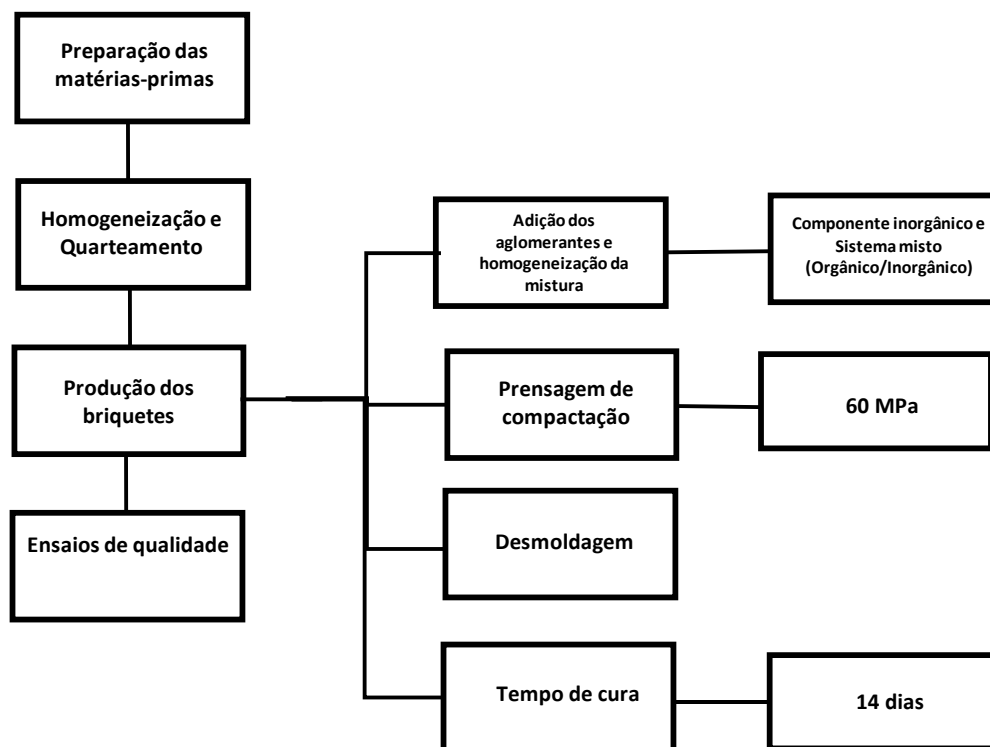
Preparação das matérias-primas

Homogeneização e Quarteamento

Produção dos briquetes

Ensaios de qualidade

Adição dos aglomerantes e homogeneização da mistura

Componente inorgânico e Sistema misto (Orgânico/Inorgânico)

Prensagem de compactação

60 MPa

Desmoldagem

Tempo de cura

14 dias